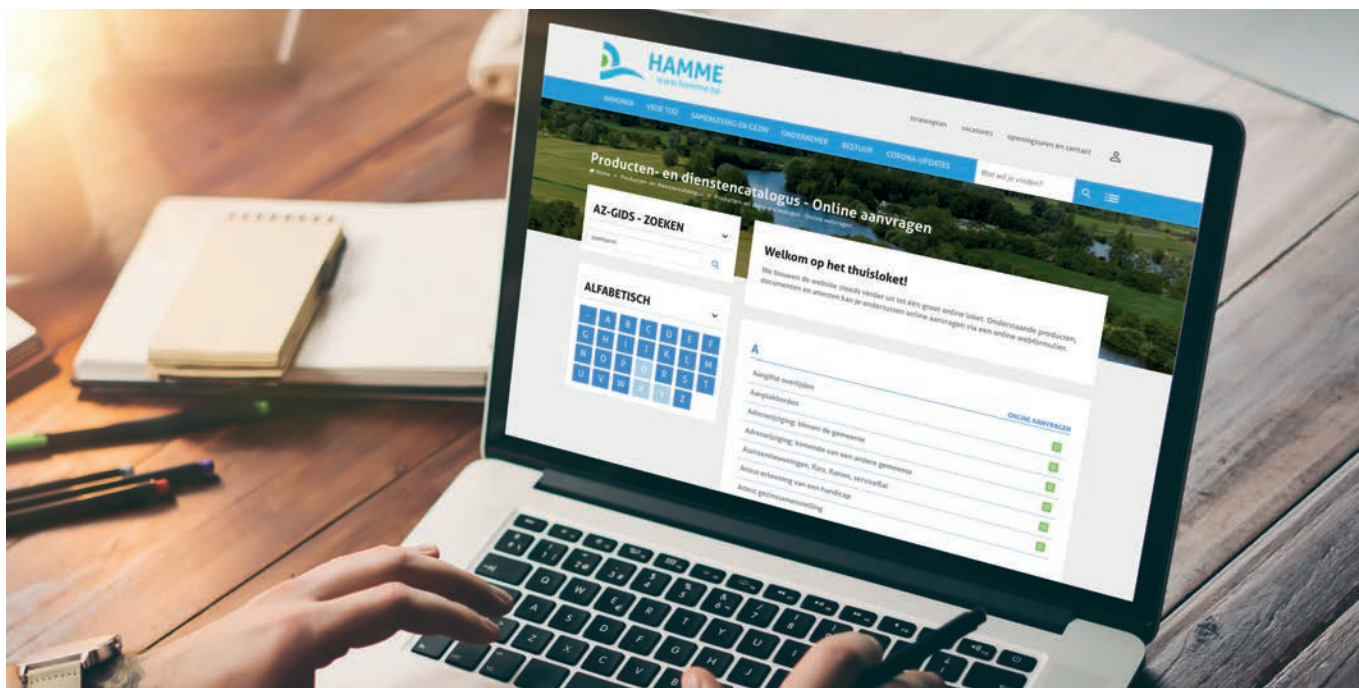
HAMME
www.hamme.be

INWONER VRIJE TIJD SAMENLEVING EN GEZIN ONDERNEMER BESTUUR CORONA-UPDATES

Stratenplan Vacatures Openingsuren en contact

Wat wil je vinden?

Producten- en dienstencatalogus - Online aanvragen

Home > Producten- en dienstencatalogus > Producten- en dienstencatalogus - Online aanvragen

AZ-GIDS - ZOEKEN

Zoekterm

ALFABETISCH

| A | B | C | D | E | F |
|---|---|---|---|---|---|
| G | H | I | J | K | L | M |
| N | O | P | Q | R | S | T |
| U | V | W | X | Y | Z |

Welkom op het thuisloket!

We bouwen de website steeds verder uit tot één groot online loket. Onderstaande producten, documenten en attesten kan je ondertussen online aanvragen via een online webformulier.

A

Aangifte overlijden
Aanplakborden
ONLINE AANVRAGEN
Adreswijziging: binnen de gemeente
Adreswijziging: komende van een andere gemeente
Assistentiewoningen, flats, flatsen, serviceflat
Attest erkenning van een handicap
Attest gezinssamenstelling